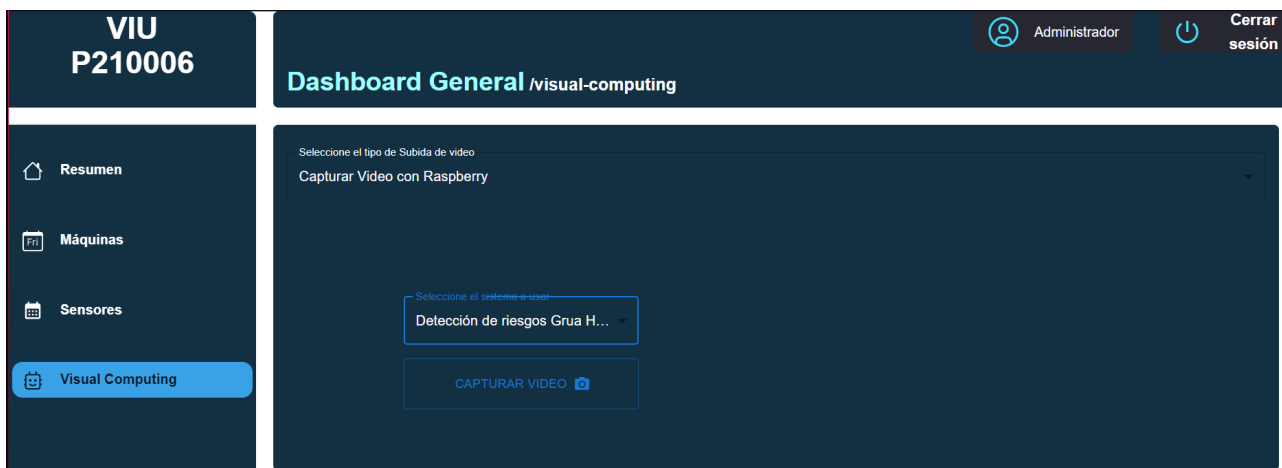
VIU
P210006

Administrador

Cerrar sesión

Dashboard General /visual-computing

Resumen

Fri Máquinas

Sensores

Visual Computing

Seleccione el tipo de Subida de video
Capturar Video con Raspberry

Seleccione el sistema a usar
Detección de riesgos Grua H...

CAPTURAR VIDEO